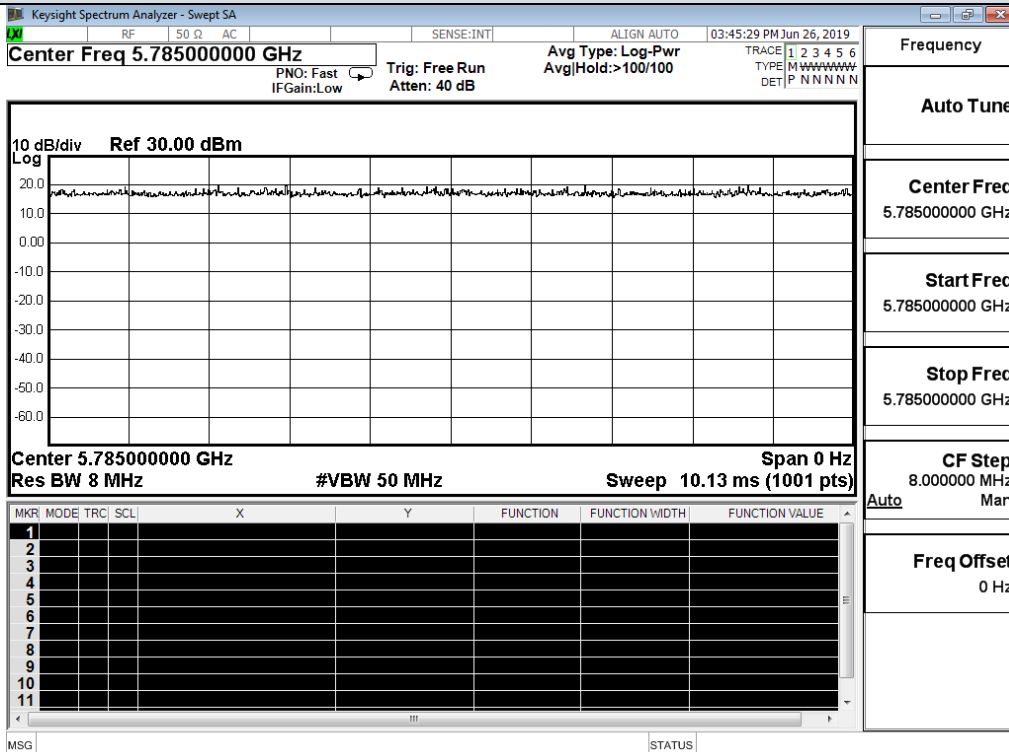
Keysight Spectrum Analyzer - Swept SA

LXI RF 50 Ω AC SENSE:INT ALIGN AUTO 03:45:29 PM Jun 26, 2019

Center Freq 5.785000000 GHz

PNO: Fast
IFGain:Low

Trig: Free Run
Atten: 40 dB

Avg Type: Log-Pwr
Avg|Hold:>100/100

TRACE 1 2 3 4 5 6
TYPE M WWWWW
DET P N N N N N

10 dB/div Ref 30.00 dBm
Log

20.0
10.0
0.00
-10.0
-20.0
-30.0
-40.0
-50.0
-60.0

Center 5.785000000 GHz
Res BW 8 MHz

#VBW 50 MHz

Span 0 Hz
Sweep 10.13 ms (1001 pts)

| MKR | MODE | TRC | SCL | X | Y | FUNCTION | FUNCTION WIDTH | FUNCTION VALUE |
|---|---|---|---|---|---|---|---|---|
| 1 | | | | | | | | |
| 2 | | | | | | | | |
| 3 | | | | | | | | |
| 4 | | | | | | | | |
| 5 | | | | | | | | |
| 6 | | | | | | | | |
| 7 | | | | | | | | |
| 8 | | | | | | | | |
| 9 | | | | | | | | |
| 10 | | | | | | | | |
| 11 | | | | | | | | |

Frequency

Auto Tune

Center Freq
5.785000000 GHz

Start Freq
5.785000000 GHz

Stop Freq
5.785000000 GHz

CF Step
8.000000 MHz
Auto Man

Freq Offset
0 Hz

MSG

STATUS